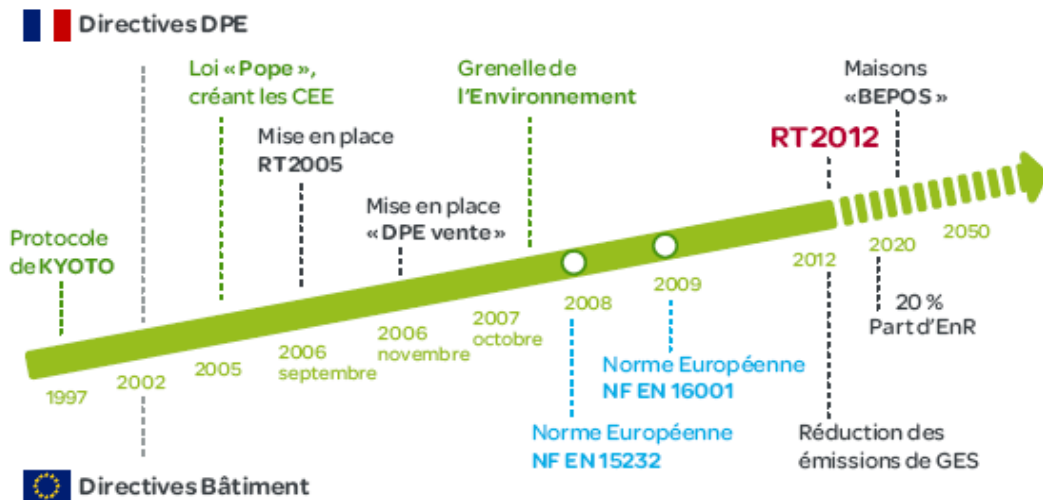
Directives DPE

Protocole de KYOTO

Loi « Pope », créant les CEE

Mise en place RT2005

Mise en place « DPE vente »

Grenelle de l'Environnement

RT2012

Maisons « BEPOS »

1997

2002

2005

2006 septembre

2006 novembre

2007 octobre

2008

2009

2012

2020

2050

20 % Part d'EnR

Norme Européenne NF EN 16001

Norme Européenne NF EN 15232

Réduction des émissions de GES

Directives Bâtiment